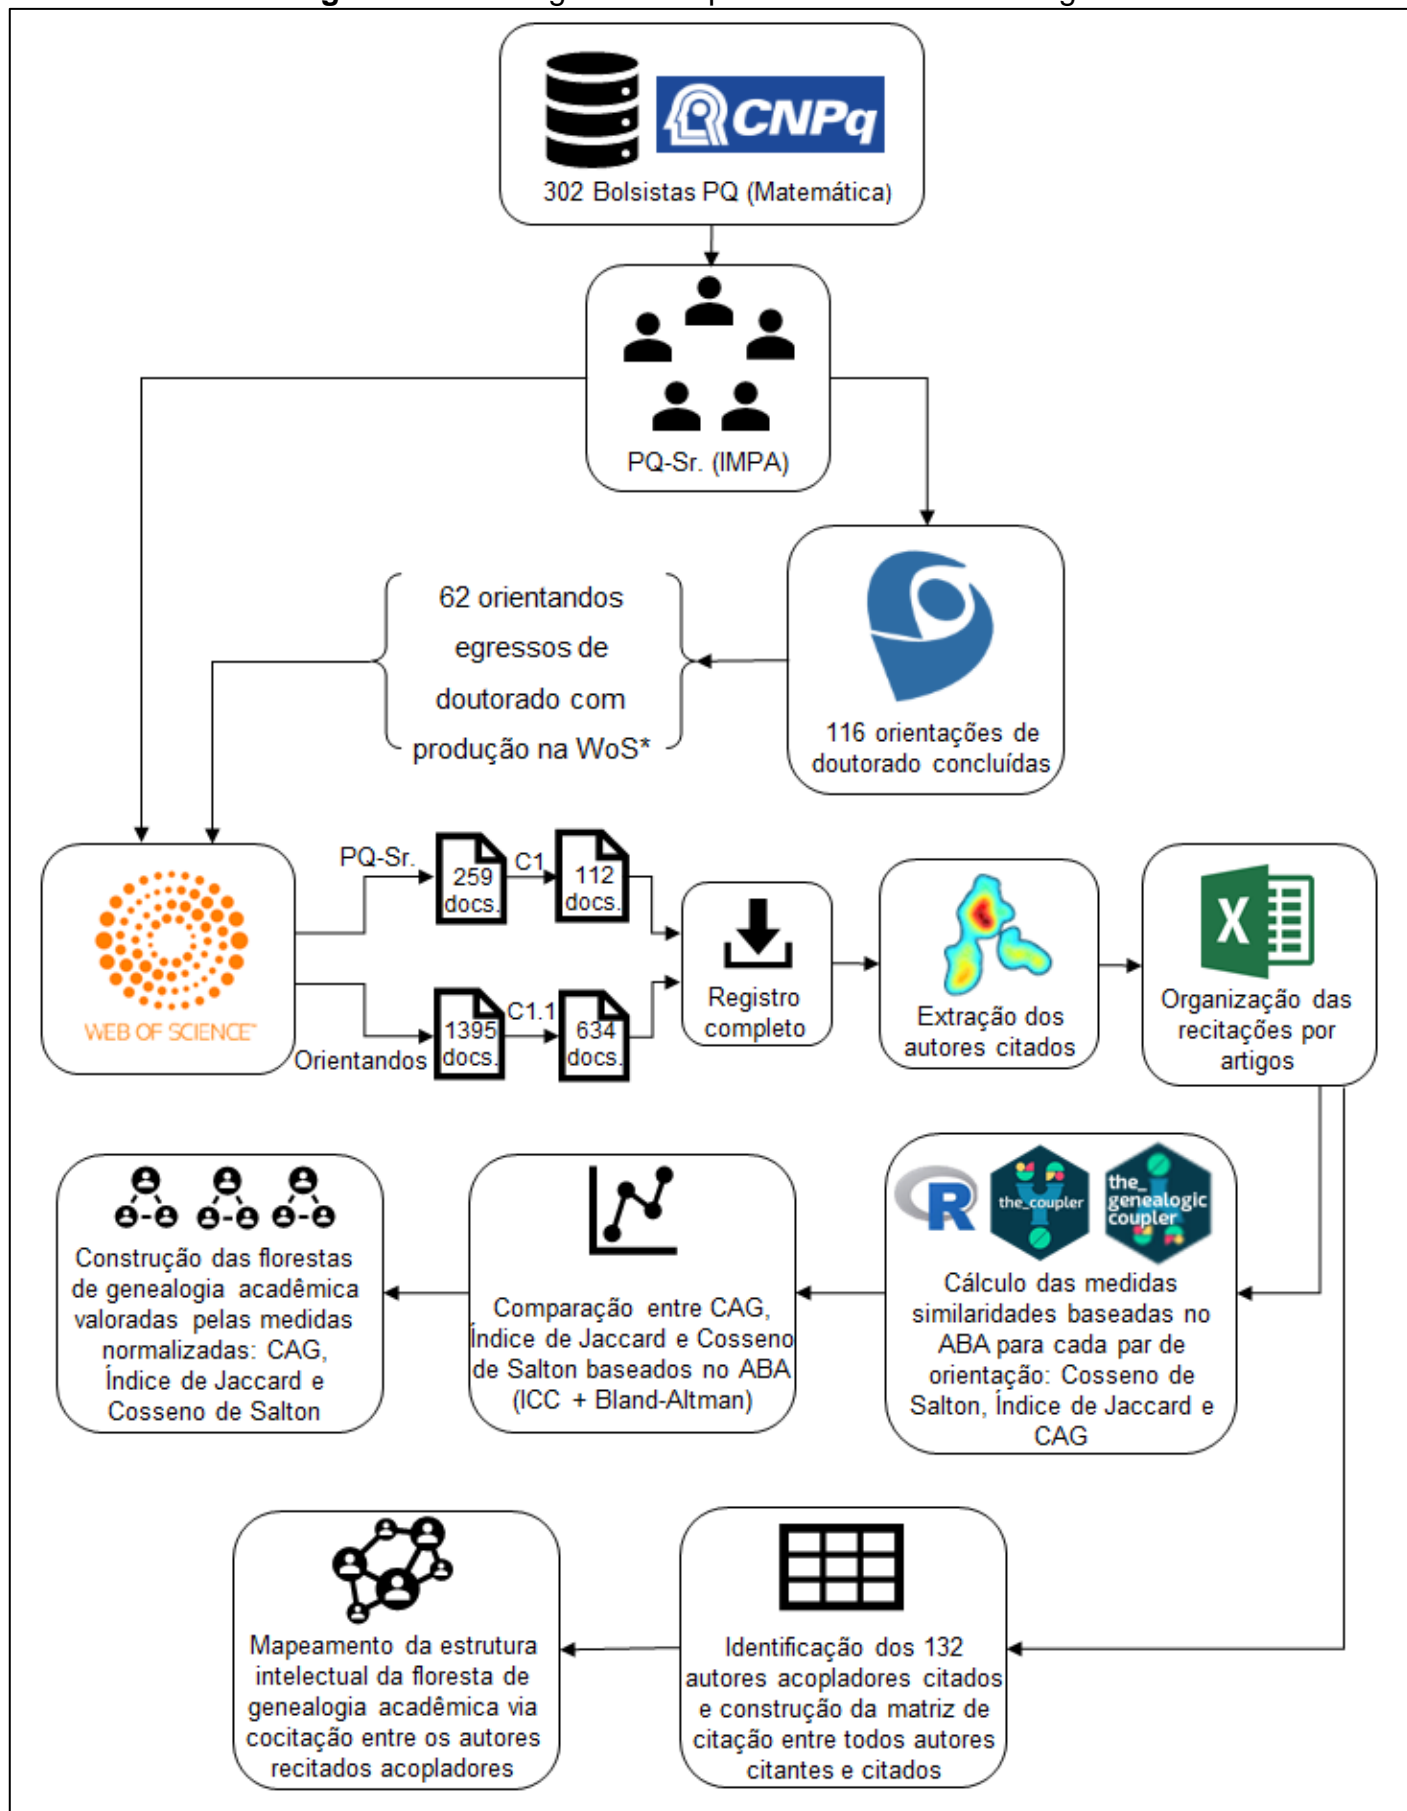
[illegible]

CNPq
302 Bolsistas PQ (Matemática)

PQ-Sr. (IMPA)

116 orientações de doutorado concluídas

62 orientandos egressos de doutorado com produção na WoS*

WEB OF SCIENCE

PQ-Sr.
259 docs.
C1
112 docs.

Orientandos
1395 docs.
C1.1
634 docs.

Registro completo

Extração dos autores citados

Organização das recitações por artigos

R
the_coupler
the_genealogic coupler

Cálculo das medidas similaridades baseadas no ABA para cada par de orientação: Cosseno de Salton, Índice de Jaccard e CAG

Comparação entre CAG, Índice de Jaccard e Cosseno de Salton baseados no ABA (ICC + Bland-Altman)

Construção das florestas de genealogia acadêmica valoradas pelas medidas normalizadas: CAG, Índice de Jaccard e Cosseno de Salton

Identificação dos 132 autores acopladores citados e construção da matriz de citação entre todos autores citantes e citados

Mapeamento da estrutura intelectual da floresta de genealogia acadêmica via cocitação entre os autores recitados acopladores